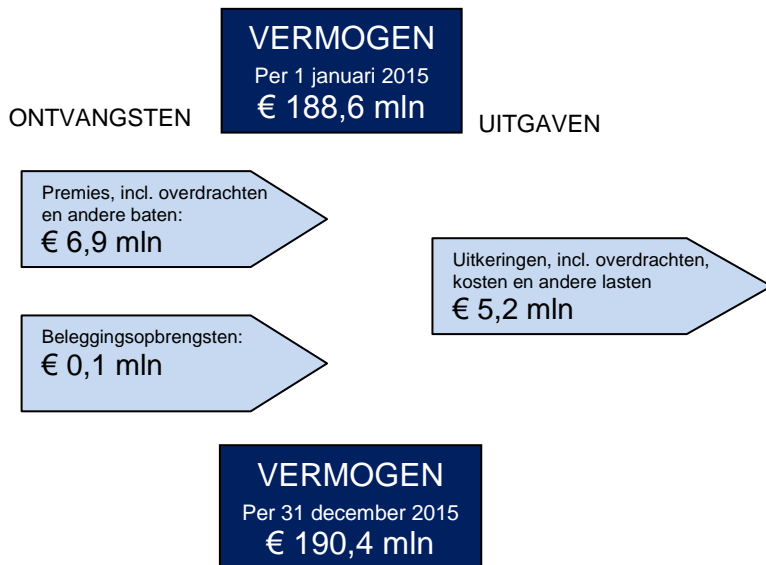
VERMOGEN
Per 1 januari 2015
€ 188,6 mln

ONTVANGSTEN

UITGAVEN

Premies, incl. overdrachten en andere baten:
€ 6,9 mln

Uitkeringen, incl. overdrachten, kosten en andere lasten
€ 5,2 mln

Beleggingsopbrengsten:
€ 0,1 mln

VERMOGEN
Per 31 december 2015
€ 190,4 mln